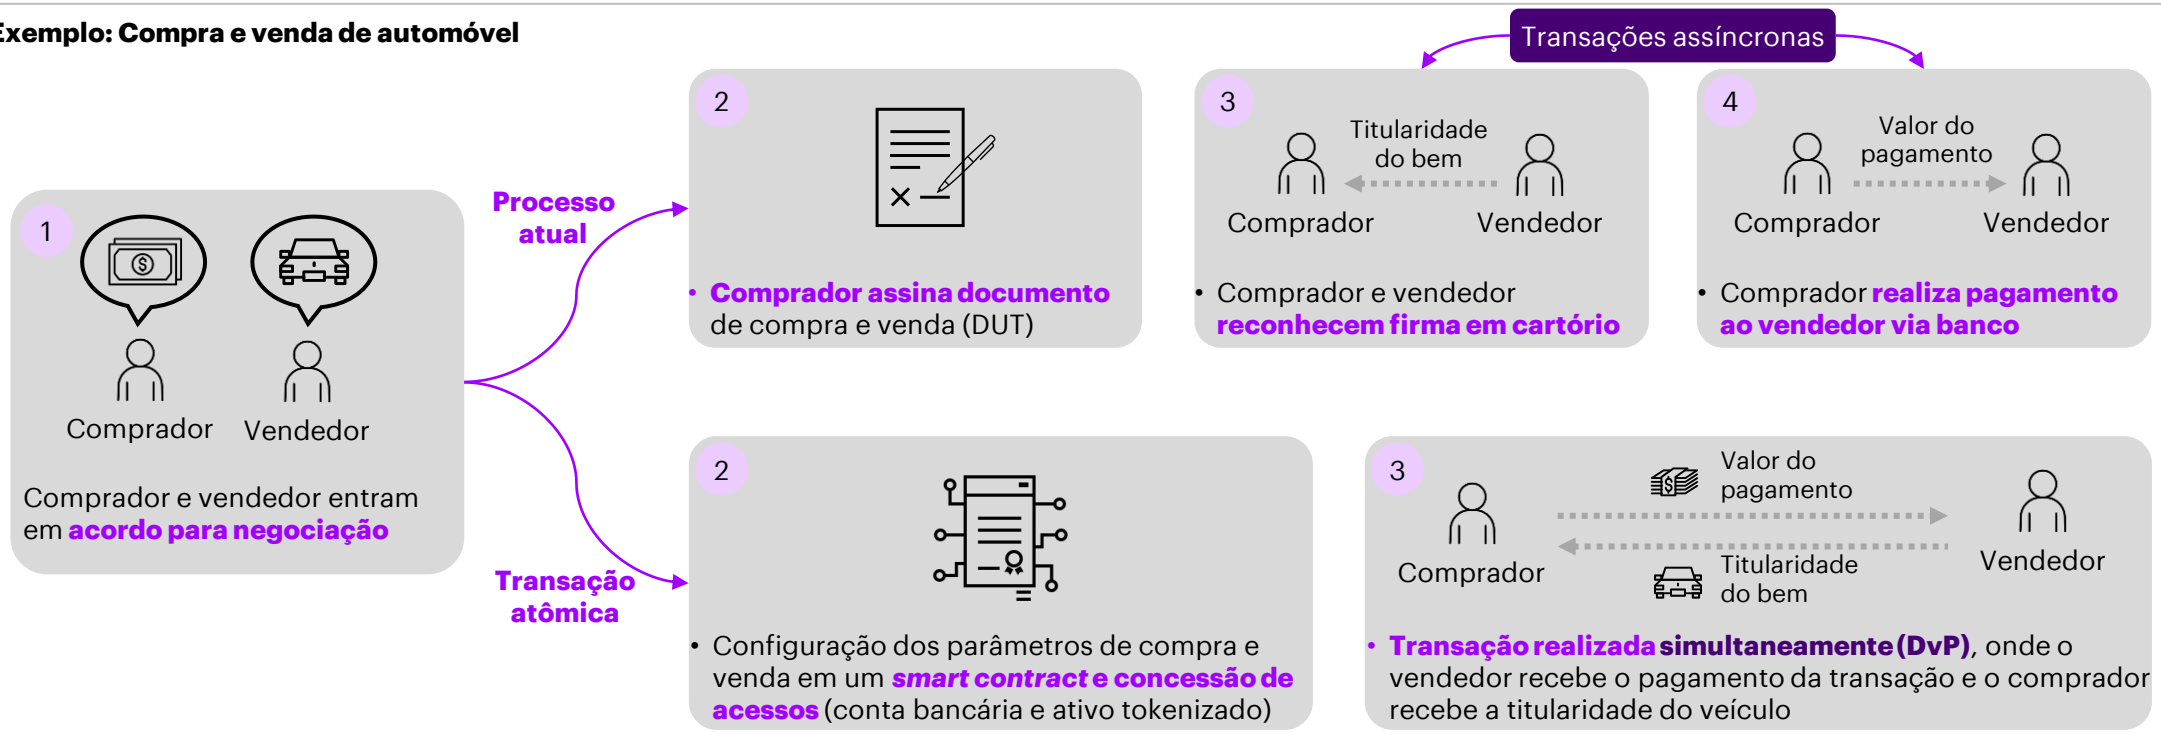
Exemplo: Compra e venda de automóvel

Transações assíncronas

1

$

Comprador

Vendedor

Comprador e vendedor entram em acordo para negociação

Processo atual

Transação atômica

2

• Comprador assina documento de compra e venda (DUT)

3

Titularidade do bem

Comprador

Vendedor

• Comprador e vendedor reconhecem firma em cartório

4

Valor do pagamento

Comprador

Vendedor

• Comprador realiza pagamento ao vendedor via banco

2

• Configuração dos parâmetros de compra e venda em um smart contract e concessão de acessos (conta bancária e ativo tokenizado)

3

Valor do pagamento

Comprador

Titularidade do bem

Vendedor

• Transação realizada simultaneamente (DvP), onde o vendedor recebe o pagamento da transação e o comprador recebe a titularidade do veículo